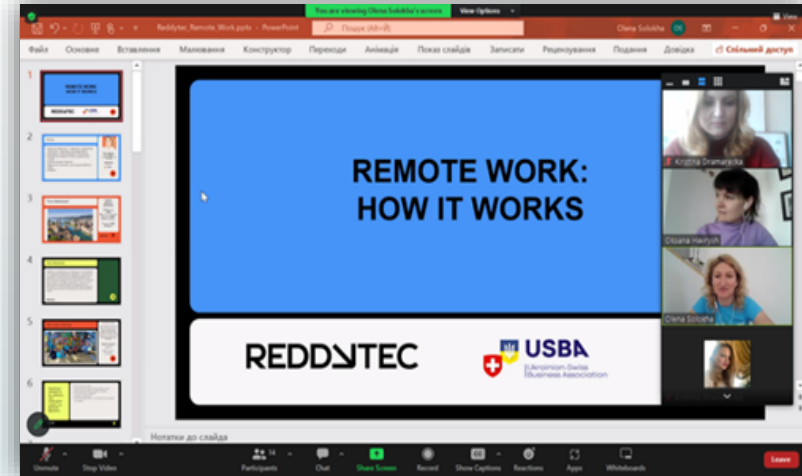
You are viewing Olena Solokha's screen View Options

Reddytec_Remote_Work.pptx - PowerPoint Пошук (Alt+Q) Olena Solokha OS

Файл Основне Вставлення Малювання Конструктор Переходи Анімація Показ слайдів Записати Рецензування Подання Довідка Спільний доступ

1 2 3 4 5 6

REMOTE WORK: HOW IT WORKS

REDDYTEC

USBA Ukrainian Swiss Business Association

Kristina Dramaracka

Oksana Havrysh

Olena Solokha

Нотатки до слайда

Unmute Stop Video Participants 14 Chat Share Screen Record Show Captions Reactions Apps Whiteboards Leave